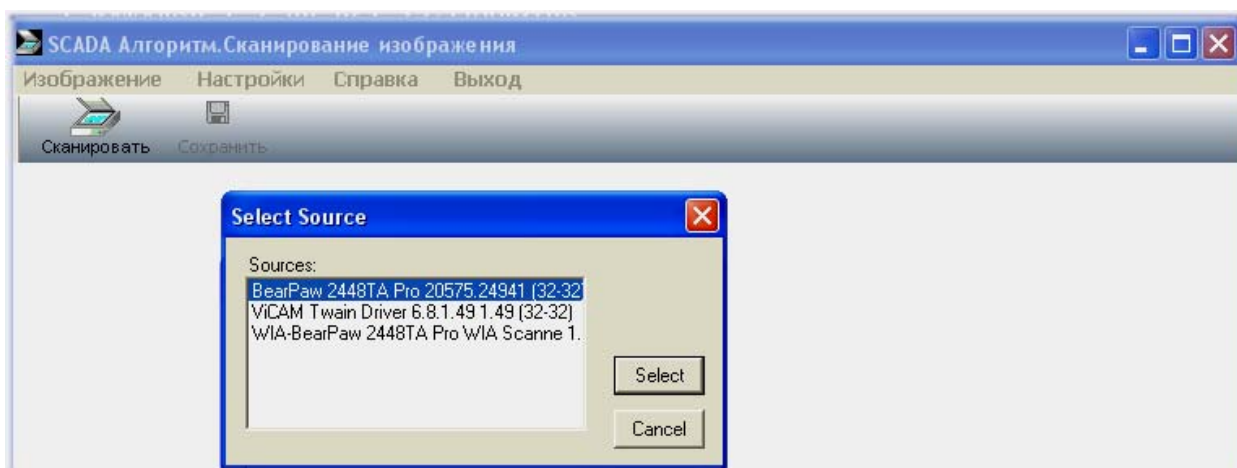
SCADA Алгоритм.Сканирование изображения

Изображение Настройки Справка Выход

Сканировать Сохранить

Select Source

Sources:

BearPaw 2448TA Pro 20575.24941 (32-32)
ViCAM Twain Driver 6.8.1.49 1.49 (32-32)
WIA-BearPaw 2448TA Pro WIA Scanne 1.

Select

Cancel